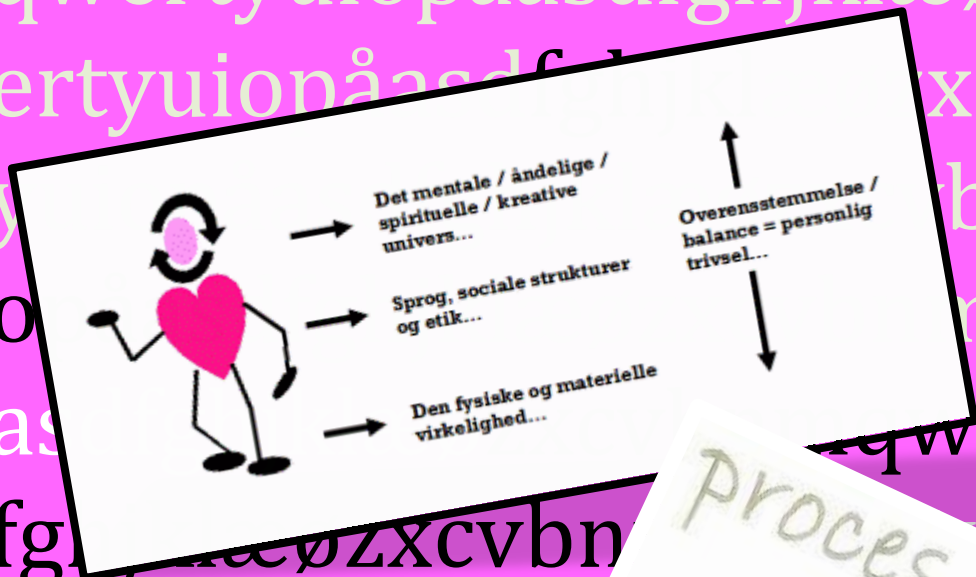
qwertyuiopåasdfghjklæ
ertyuiopåasdfghjkl x
y b
o
as qw
fg æøzxcvbn

Det mentale / åndelige / spirituelle / kreative univers...

Sprog, sociale strukturer og etik...

Den fysiske og materielle virkelighed...

Overensstemmelse / balance = personlig trivsel...

Proces